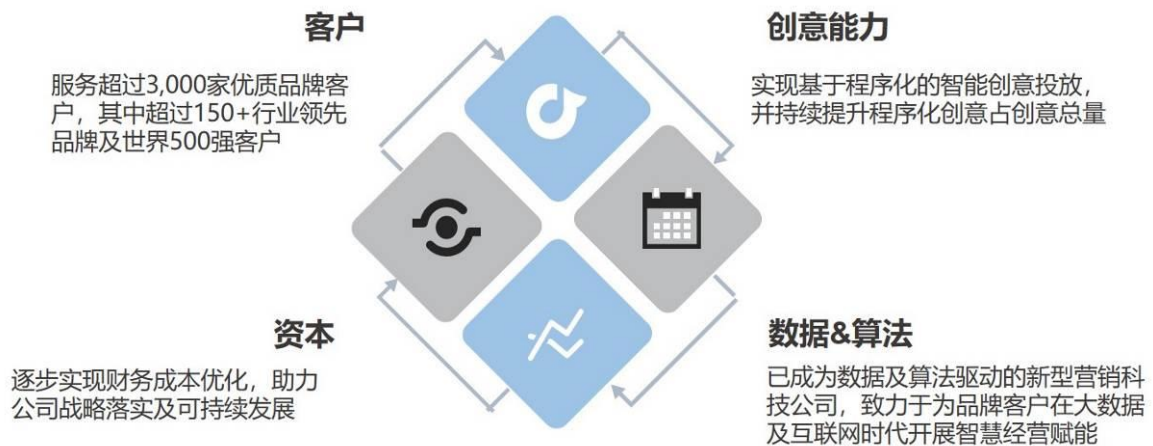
客户

服务超过3,000家优质品牌客户，其中超过150+行业领先品牌及世界500强客户

创意能力

实现基于程序化的智能创意投放，并持续提升程序化创意占创意总量

资本

逐步实现财务成本优化，助力公司战略落实及可持续发展

数据&算法

已成为数据及算法驱动的新型营销科技公司，致力于为品牌客户在大数据及互联网时代开展智慧经营赋能